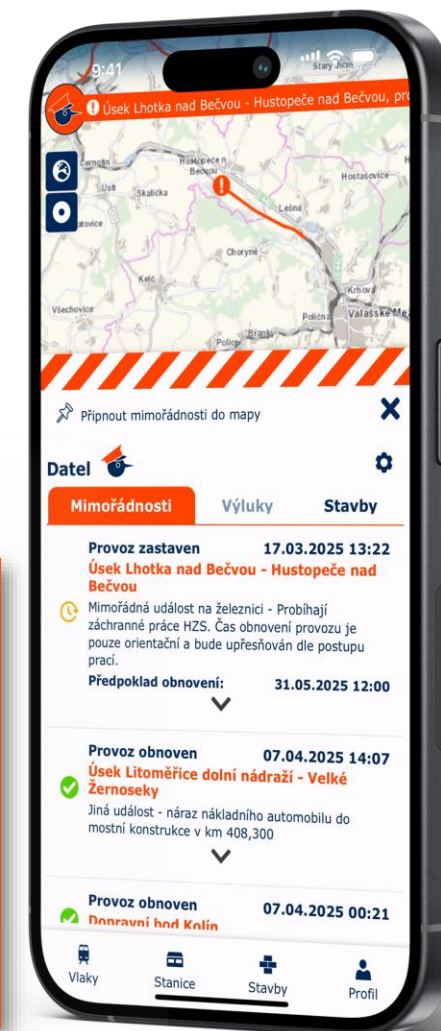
9:41

Stary Jičín

Úsek Lhotka nad Bečvou - Hustopeče nad Bečvou, pro

Hustopeče n. Bečvou

Ústí

Skalička

Hostašovice

Lešná

Chorynė

Keč

Všechovice

Krhová

Poličná

Valašské Me

Branky

Police

Připnout mimořádnosti do mapy

Datel

Mimořádnosti

Výluky

Stavby

Provoz zastaven 17.03.2025 13:22

Úsek Lhotka nad Bečvou - Hustopeče nad Bečvou

Mimořádná událost na železnici - Probíhají záchranné práce HZS. Čas obnovení provozu je pouze orientační a bude upřesňován dle postupu prací.

Předpoklad obnovení: 31.05.2025 12:00

Provoz obnoven 07.04.2025 14:07

Úsek Litoměřice dolní nádraží - Velké Žernoseky

Jiná událost - náraz nákladního automobilu do mostní konstrukce v km 408,300

Provoz obnoven 07.04.2025 00:21

Dopravní bod Kolín

Vlaky

Stanice

Stavby

Profil